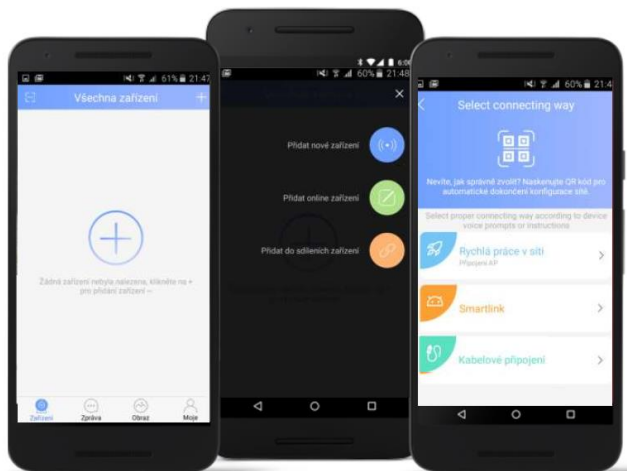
61% 21:47

Všechna zařízení

+

Žádná zařízení nebyla nalezena, klikněte na + pro přidání zařízení –

Zařízení

Zpráva

Obraz

Moje

6:06

60% 21:48

Přidat nové zařízení

Přidat online zařízení

Přidat do sdílených zařízení

60% 21:4

Select connecting way

Nevíte, jak správně zvolit? Naskenujte QR kód pro automatické dokončení konfigurace sítě.

Select proper connecting way according to device voice prompts or instructions

Rychlá práce v síti

Připojení AP

Smartlink

Kabelové připojení